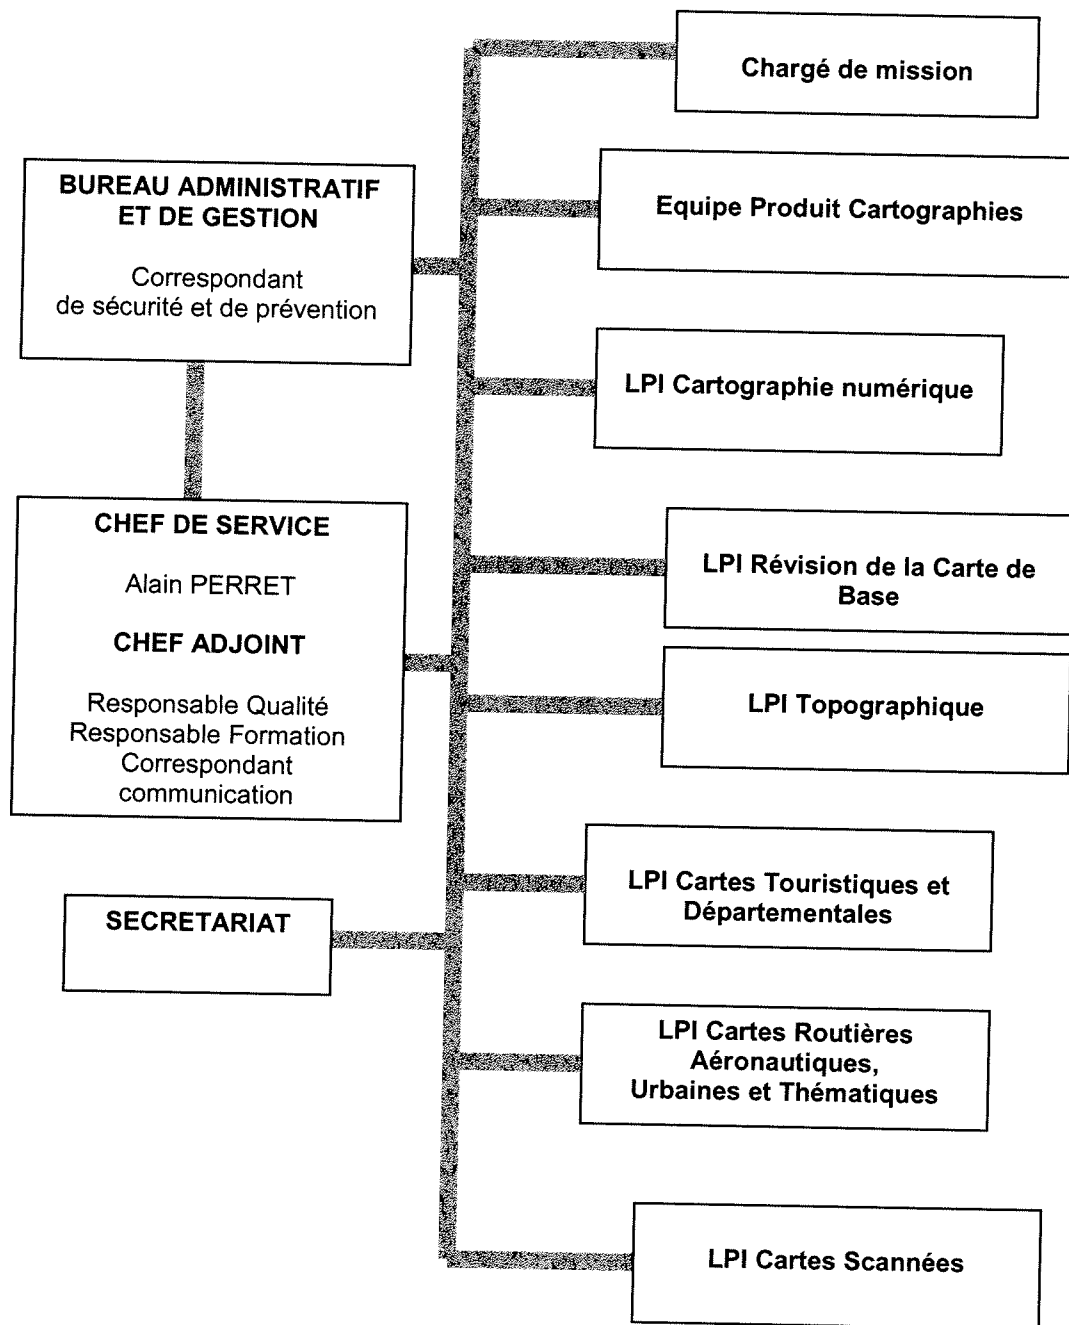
BUREAU ADMINISTRATIF ET DE GESTION

Correspondant de sécurité et de prévention

CHEF DE SERVICE

Alain PERRET

CHEF ADJOINT

Responsable Qualité
Responsable Formation
Correspondant communication

SECRETARIAT

Chargé de mission

Equipe Produit Cartographies

LPI Cartographie numérique

LPI Révision de la Carte de Base

LPI Topographique

LPI Cartes Touristiques et Départementales

LPI Cartes Routières Aéronautiques, Urbaines et Thématiques

LPI Cartes Scannées